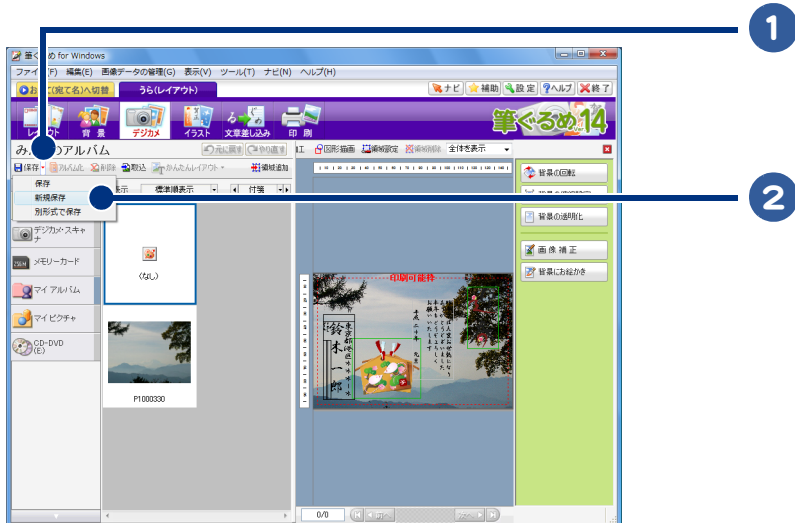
1

2

筆ぐるめ for Windows

ファイ (F) 編集(E) 画像データの管理(G) 表示(V) ツール(T) ナビ(N) ヘルプ(H)

お 宛て名)へ切替 うら(レイアウト)

ナビ 補助 設定 ヘルプ 終了

レイ ウト 背 景 デジカメ イラスト 文章差し込み 印 刷

筆ぐるめ 14

み アルバム 元に戻す やり直す

保存 アルバム 削除 取込 かんたんレイアウト

領域追加 図形描画 領域設定 全体を表示

保存
新規保存
別形式で保存

表示 標準順表示 付箋

デジカメ・スキャナ

メモリーカード

マイ アルバム

マイ ピクチャ

CD-DVD (E)

(なし)

P1000330

印刷可能枠

鈴木一郎

0/0

背景の回転

背景の透明化

画 像 補 正

背景にお絵かき